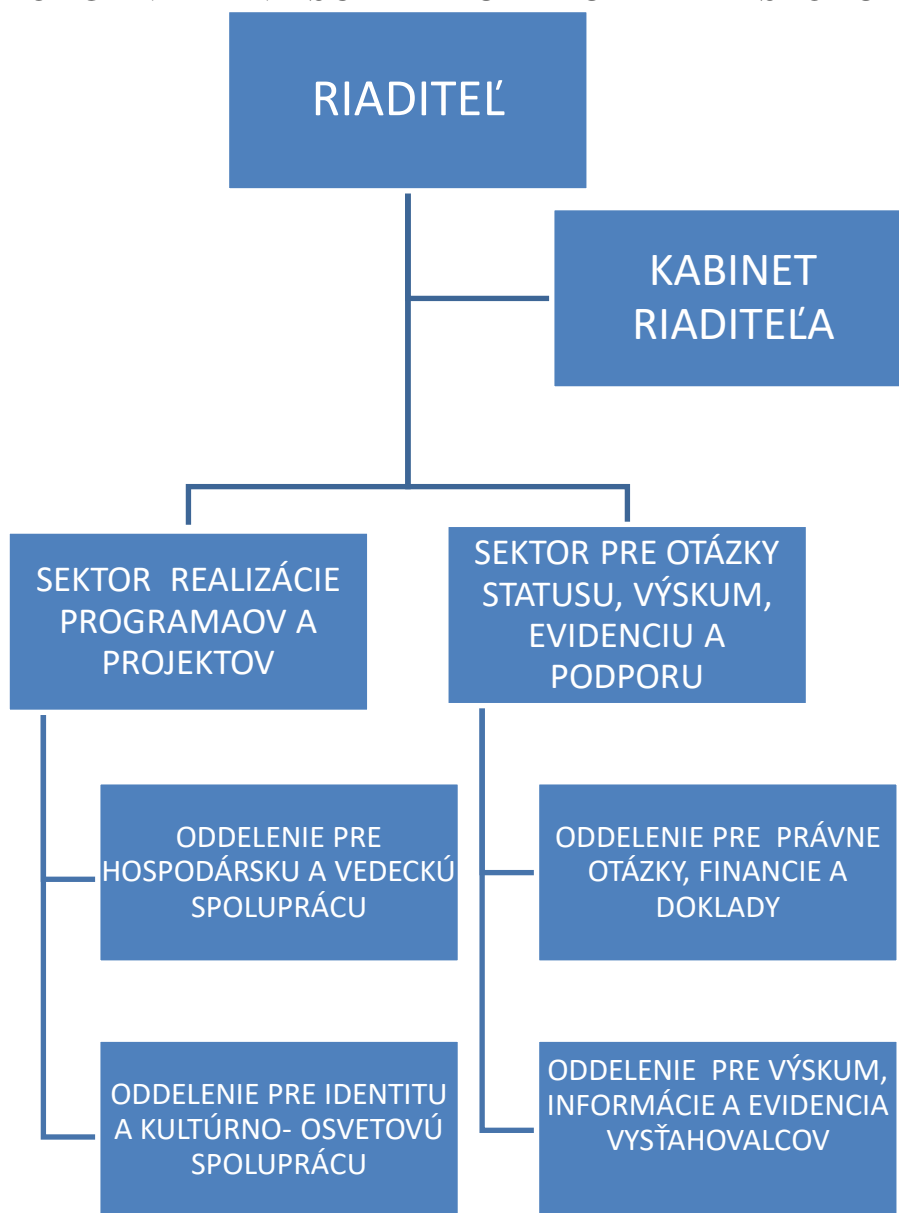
RIADITEĽ

KABINET RIADITEĽA

SEKTOR REALIZÁCIE PROGRAMAOV A PROJEKTOV

SEKTOR PRE OTÁZKY STATUSU, VÝSKUM, EVIDENCIU A PODPORU

ODDELENIE PRE HOSPODÁRSKU A VEDECKÚ SPOLUPRÁCU

ODDELENIE PRE IDENTITU A KULTÚRNO- OSVETOVÚ SPOLUPRÁCU

ODDELENIE PRE PRÁVNE OTÁZKY, FINANCIE A DOKLADY

ODDELENIE PRE VÝSKUM, INFORMÁCIE A EVIDENCIA VYSŤAHOVALCOV